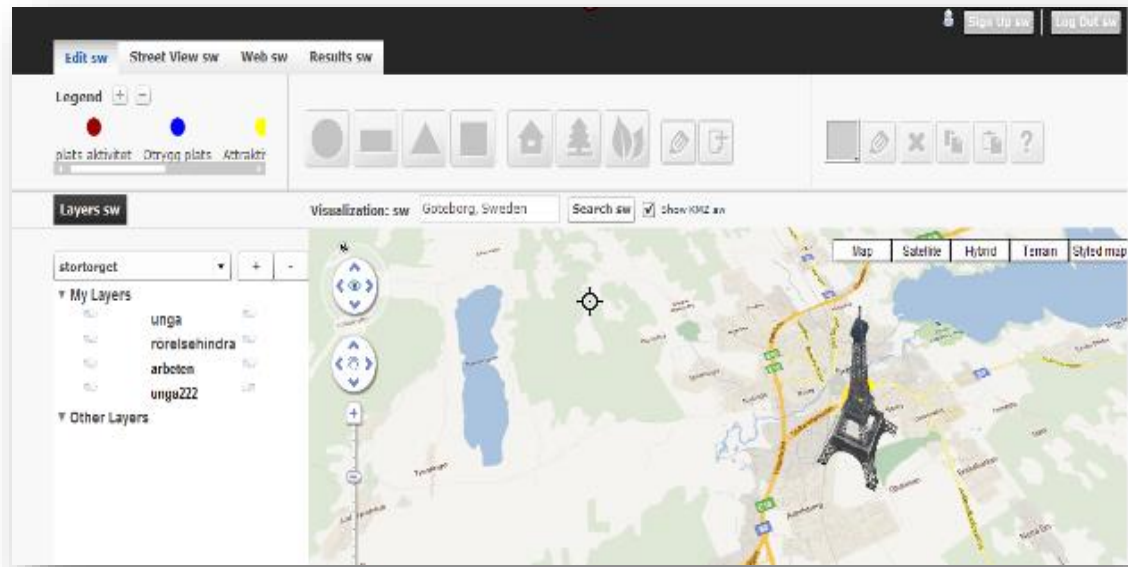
Sign Up sw | Log Out sw

Edit sw Street View sw Web sw Results sw

Legend + −

plats aktivitet Otrygg plats Attrakti

?

Layers sw

Visualization: sw Goteborg, Sweden Search sw Show KMZ sw

stortorget + -

▼ My Layers

unga

rorelsehindra

arbeten

unga222

▼ Other Layers

Map Satellite Hybrid Terrain Styled map